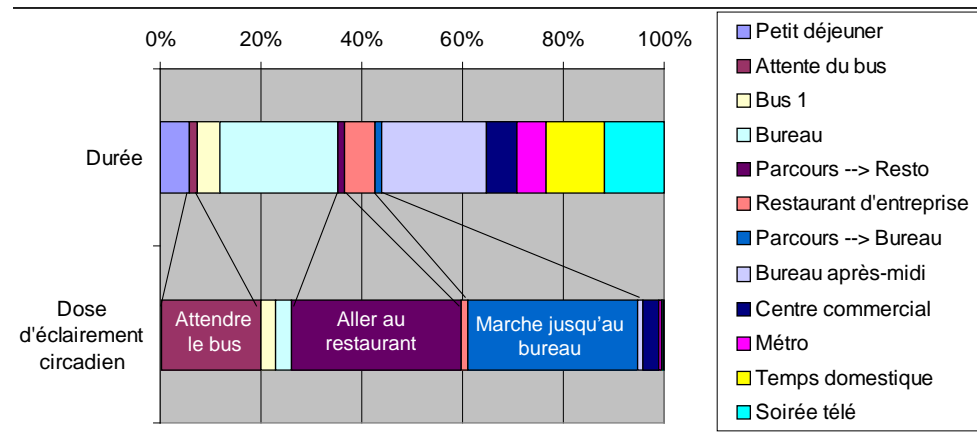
0% 20% 40% 60% 80% 100%

Durée

Dose d'éclairement circadien

Attendre le bus

Aller au restaurant

Marche jusqu'au bureau

Petit déjeuner
Attente du bus
Bus 1
Bureau
Parcours --> Resto
Restaurant d'entreprise
Parcours --> Bureau
Bureau après-midi
Centre commercial
Métro
Temps domestique
Soirée télé